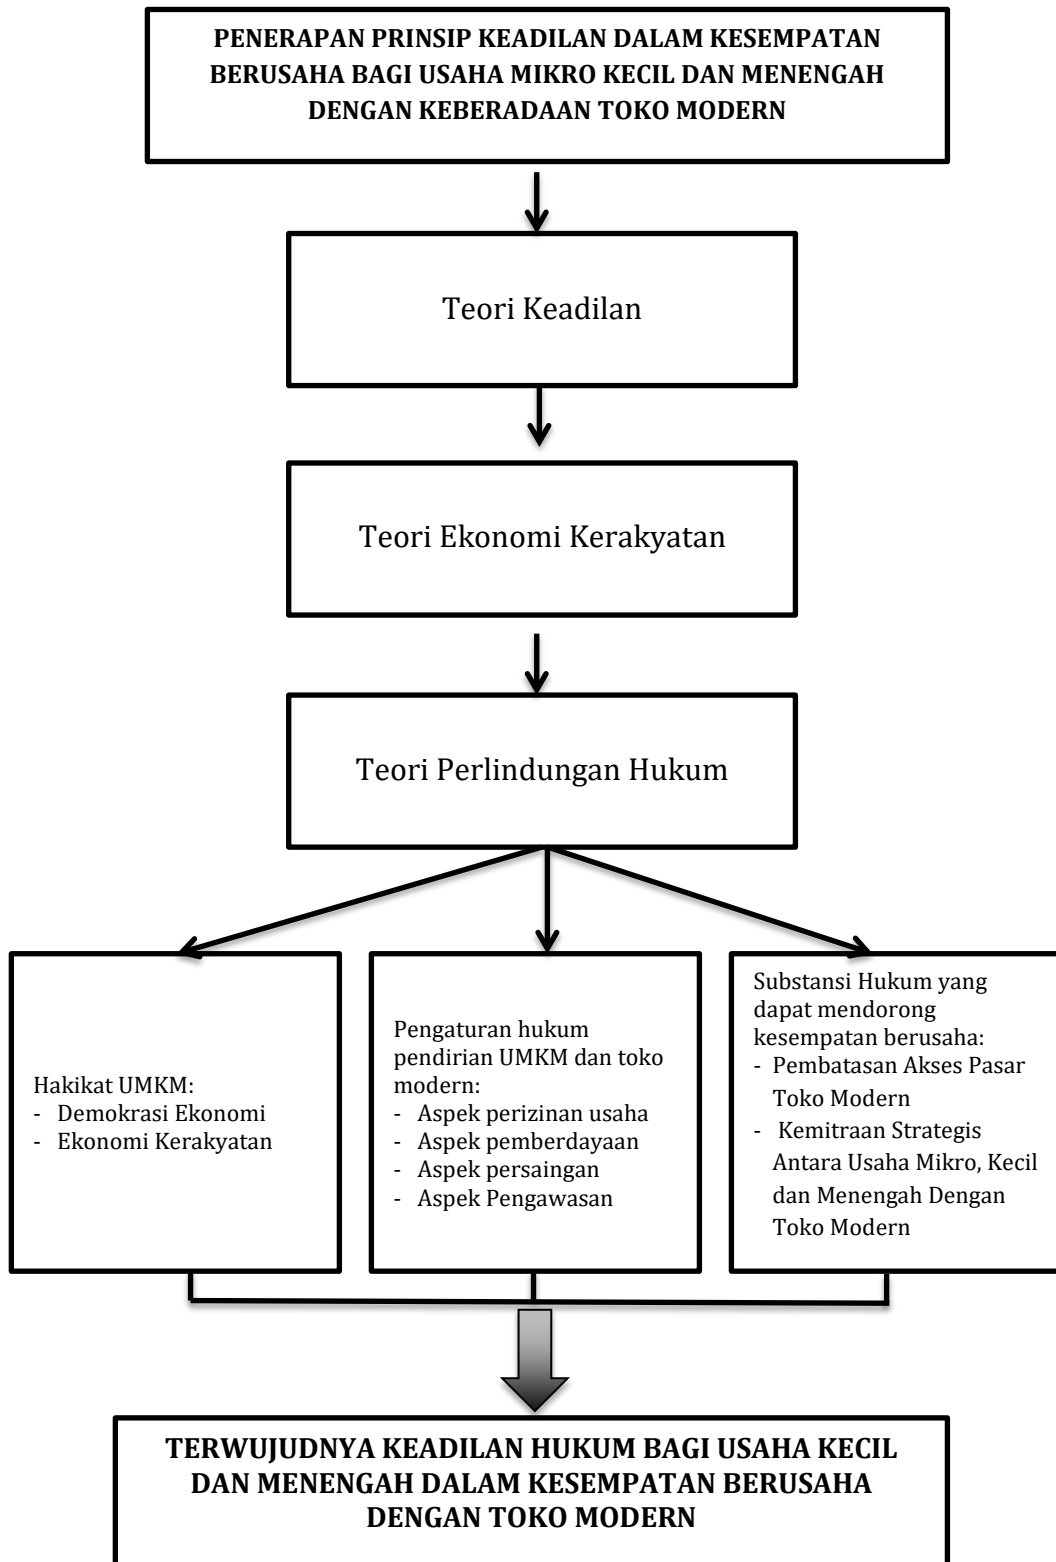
PENERAPAN PRINSIP KEADILAN DALAM KESEMPATAN BERUSAHA BAGI USAHA MIKRO KECIL DAN MENENGAH DENGAN KEBERADAAN TOKO MODERN

Teori Keadilan

Teori Ekonomi Kerakyatan

Teori Perlindungan Hukum

Hakikat UMKM:
- Demokrasi Ekonomi
- Ekonomi Kerakyatan

Pengaturan hukum pendirian UMKM dan toko modern:
- Aspek perizinan usaha
- Aspek pemberdayaan
- Aspek persaingan
- Aspek Pengawasan

Substansi Hukum yang dapat mendorong kesempatan berusaha:
- Pembatasan Akses Pasar Toko Modern
- Kemitraan Strategis Antara Usaha Mikro, Kecil dan Menengah Dengan Toko Modern

TERWUJUDNYA KEADILAN HUKUM BAGI USAHA KECIL DAN MENENGAH DALAM KESEMPATAN BERUSAHA DENGAN TOKO MODERN